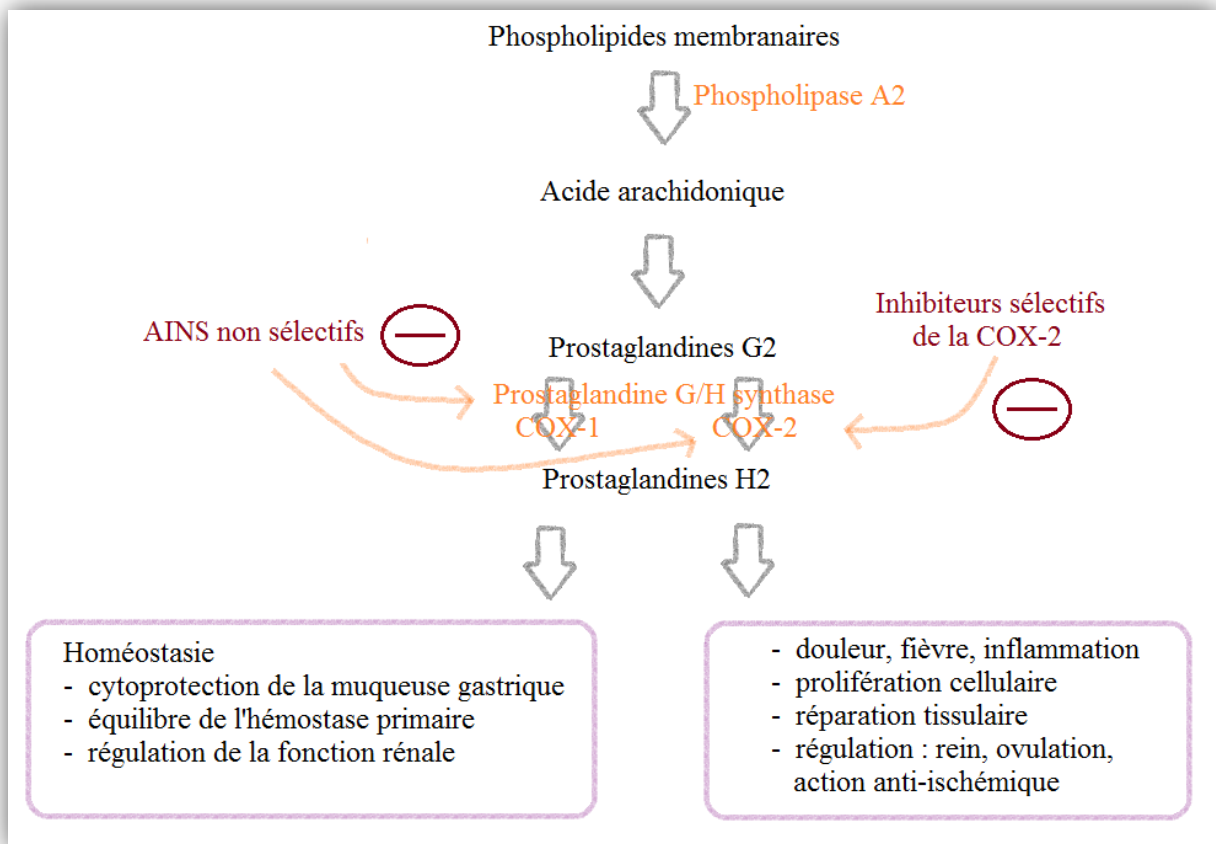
Phospholipides membranaires

Phospholipase A2

Acide arachidonique

AINS non sélectifs

Inhibiteurs sélectifs de la COX-2

Prostaglandines G2

Prostaglandine G/H synthase
COX-1
COX-2

Prostaglandines H2

Homéostasie
- cytoprotection de la muqueuse gastrique
- équilibre de l'hémostase primaire
- régulation de la fonction rénale

- douleur, fièvre, inflammation
- prolifération cellulaire
- réparation tissulaire
- régulation : rein, ovulation, action anti-ischémique